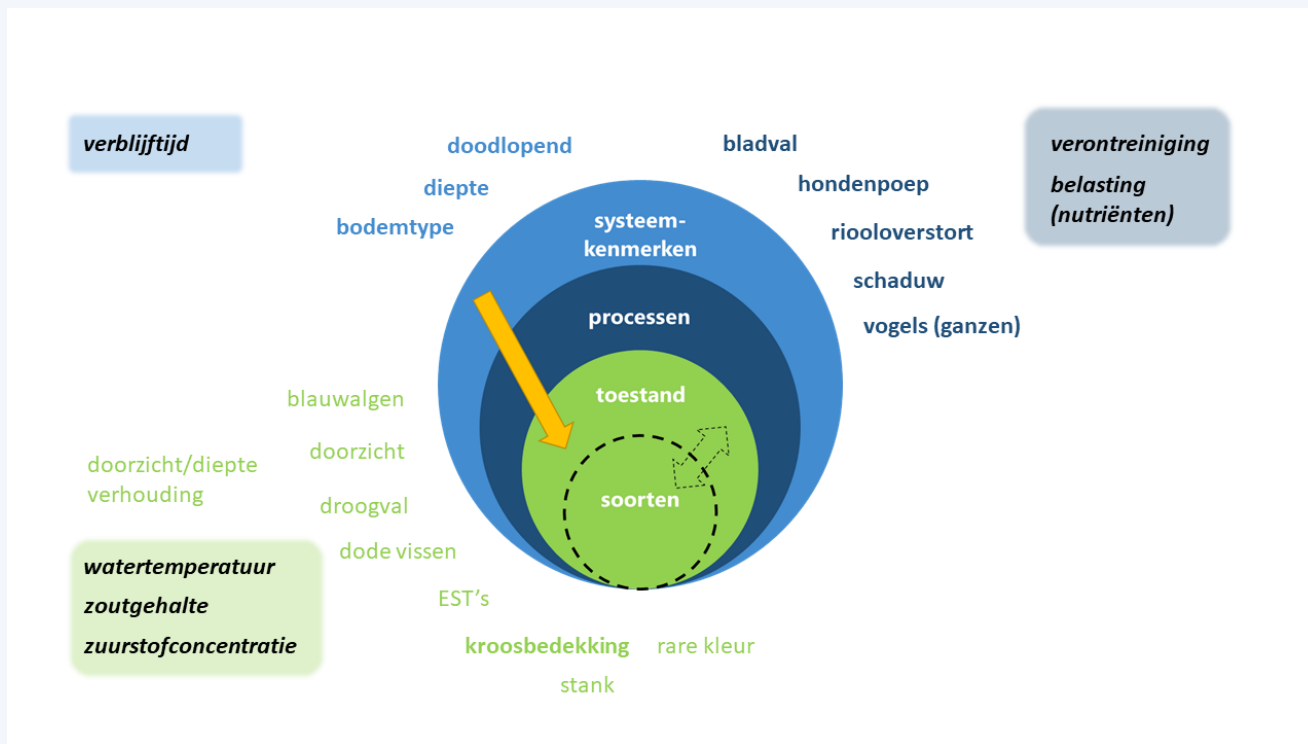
verblijftijd

doodlopend

diepte

bodemtype

bladval

hondenpoep

riooloverstort

schaduw

vogels (ganzen)

verontreiniging

belasting (nutriënten)

systeem-kenmerken

processen

toestand

soorten

blauwalgen

doorzicht

doorzicht/diepte verhouding

droogval

dode vissen

EST's

kroosbedekking

rare kleur

stank

watertemperatuur

zoutgehalte

zuurstofconcentratie